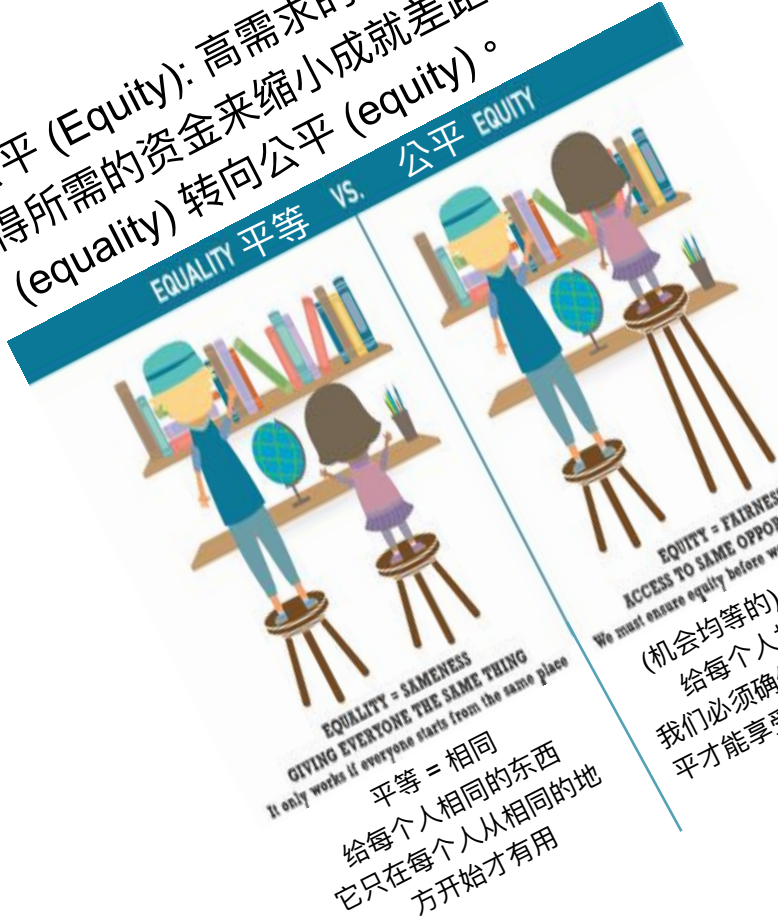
平 (Equity): 高需求的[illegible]
得所需的资金来缩小成就差距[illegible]
(equality) 转向公平 (equity)。

EQUALITY 平等 VS. 公平 EQUITY

EQUALITY = SAMENESS
GIVING EVERYONE THE SAME THING
It only works if everyone starts from the same place

平等 = 相同
给每个人相同的东西
它只在每个人从相同的地方开始才有用

EQUITY = FAIRNESS
ACCESS TO SAME OPPO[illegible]
We must ensure equity before w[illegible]

(机会均等的)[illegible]
给每个人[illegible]
我们必须确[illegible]
平才能享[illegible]